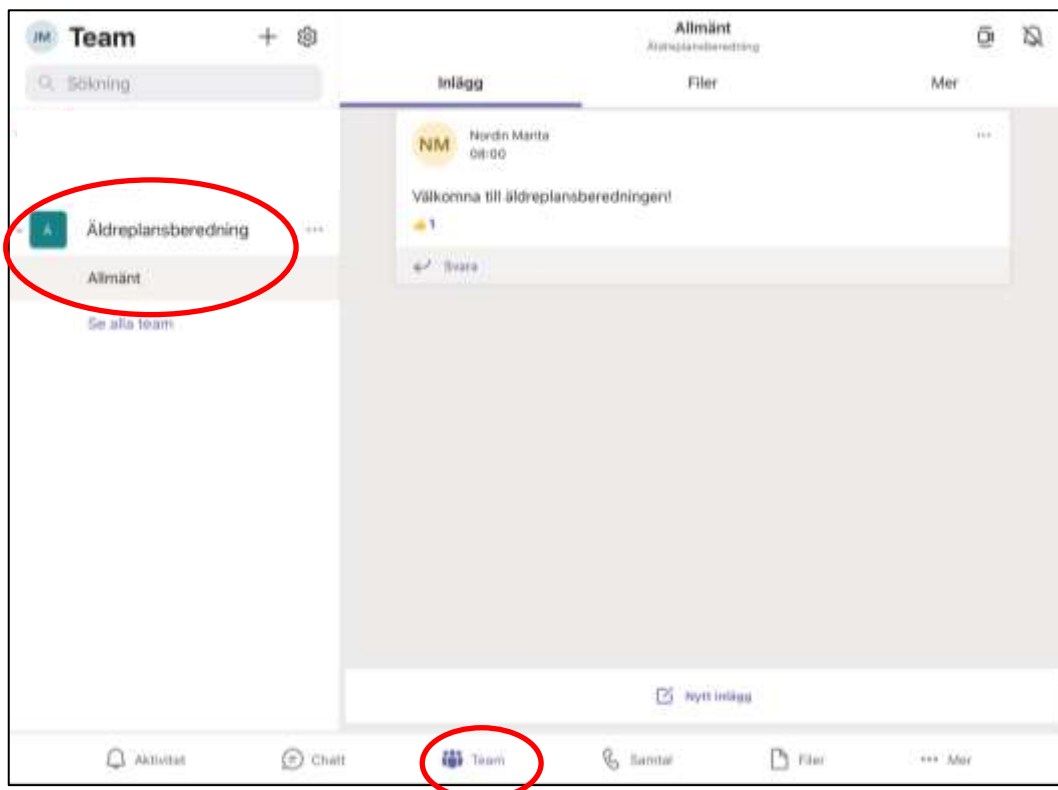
JM Team

Sökning

A Äldreplansberedning

Allmänt

Se alla team

Allmänt
Äldreplansberedning

Inlägg

Filer

Mer

NM Nordin Marita
08:00

Välkomna till äldreplansberedningen!

1

Svara

Nytt inlägg

Aktivitet

Chatt

Team

Samtal

Filer

Mer